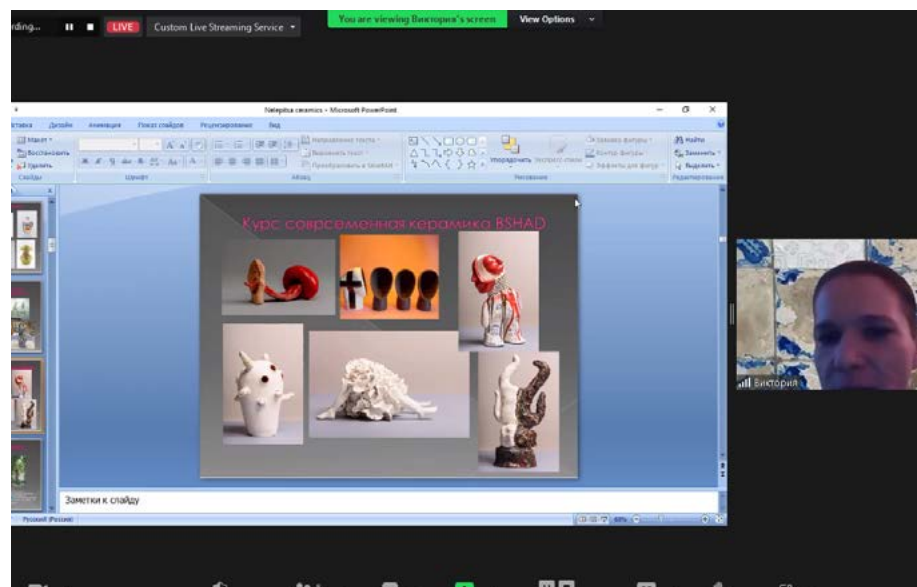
rding... LIVE Custom Live Streaming Service

You are viewing Виктория's screen View Options

Nelepitsa ceramics - Microsoft PowerPoint

Вставка Дизайн Анимация Показ слайдов Рецензирование Вид

Макет Восстановить Удалить Слайды Шрифт Абзац Направление текста Выровнять текст Преобразовать в SmartArt Упорядочить Экспресс-стили Заливка фигуры Контур фигуры Эффекты для фигур Рисование Найти Заменить Выделить Редактирование

Курс современная керамика BSHAD

Заметки к слайду

Русский (Россия)

Виктория